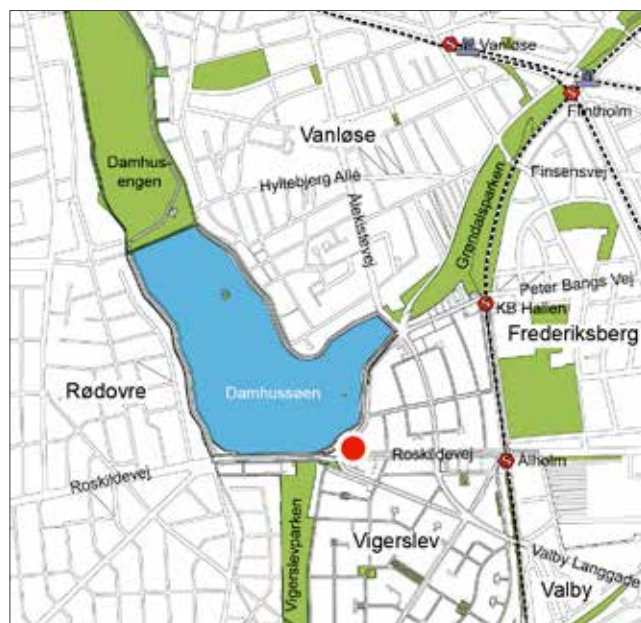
Vanløse
Flintholm
Vanløse
Damhus-engen
Hyltebjerg Allé
Finsensvej
Aalholmsvej
Grøndalsparken
Peter Bangs Vej
KB Hallen
Frederiksberg
Rødovre
Damhussøen
Roskildevej
Ålholm
Roskildevej
Vigerslevparken
Vigerslev
Valby Langgade
Valby